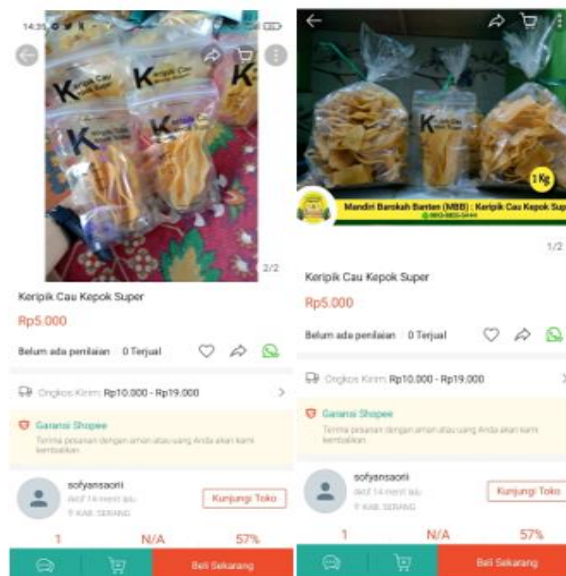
14:35

K Keripik Cau

2/2

Keripik Cau Kepok Super

Rp5.000

Belum ada penilaian | 0 Terjual

Ongkos Kirim Rp10.000 - Rp19.000

Garansi Shopee

Terima pesanan dengan aman atau uang Anda akan kami kembalikan.

sofyansaorii

Aktif 14 menit lalu

KAB. SERANG

Kunjungi Toko

1 N/A 57%

Beli Sekarang

K Keripik Cau

1 Kg

Mandiri Barokah Banten (MBB) : Keripik Cau Kepok Super

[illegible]

1/2

Keripik Cau Kepok Super

Rp5.000

Belum ada penilaian | 0 Terjual

Ongkos Kirim Rp10.000 - Rp19.000

Garansi Shopee

Terima pesanan dengan aman atau uang Anda akan kami kembalikan.

sofyansaorii

Aktif 14 menit lalu

KAB. SERANG

Kunjungi Toko

1 N/A 57%

Beli Sekarang